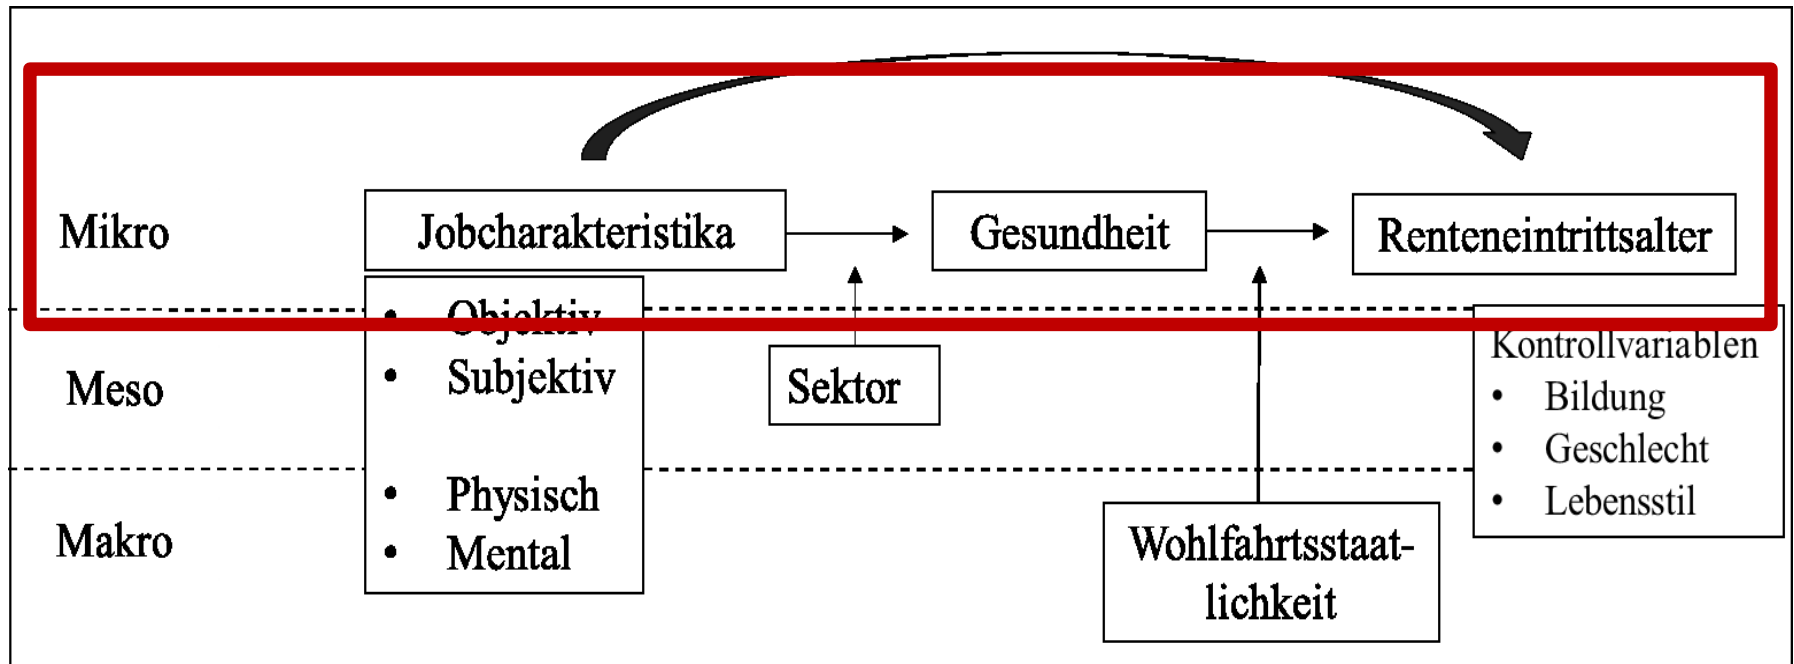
Mikro

Jobcharakteristika

Gesundheit

Renteneintrittsalter

- Objektiv
- Subjektiv

- Physisch
- Mental

Meso

Sektor

Kontrollvariablen
- Bildung
- Geschlecht
- Lebensstil

Makro

Wohlfahrtsstaatlichkeit